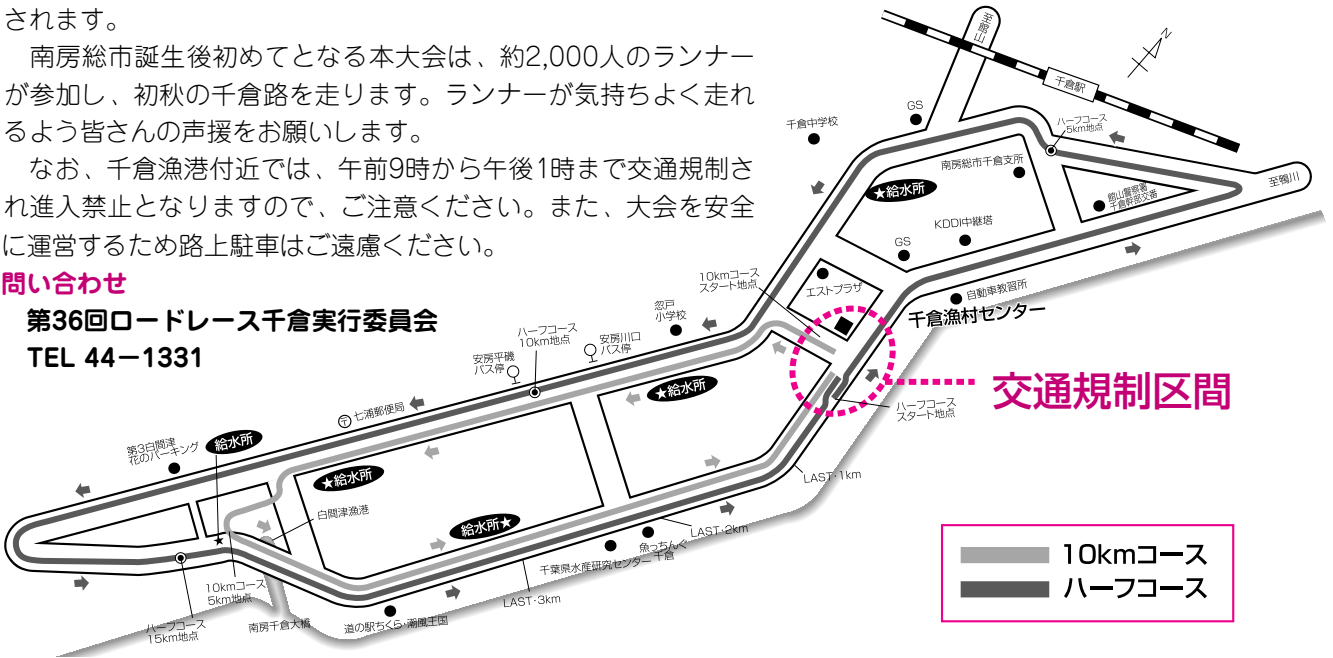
されます。

南房総市誕生後初めてとなる本大会は、約2,000人のランナーが参加し、初秋の千倉路を走ります。ランナーが気持ちよく走れるよう皆さんの声援をお願いします。

なお、千倉漁港付近では、午前9時から午後1時まで交通規制され進入禁止となりますので、ご注意ください。また、大会を安全に運営するため路上駐車はご遠慮ください。

問い合わせ
第36回ロードレース千倉実行委員会
TEL 44−1331

至館山
千倉駅
N
GS
千倉中学校
ハーフコース 5km地点
南房総市千倉支所
至鴨川
★給水所
館山警察署 千倉幹部交番
KDDI中継塔
GS
10kmコース スタート地点
エストプラザ
自動車教習所
忽戸小学校
千倉漁村センター
ハーフコース 10km地点
安房川口 バス停
安房平磯 バス停
★給水所
交通規制区間
七浦郵便局
ハーフコース スタート地点
第3白間津 花のパーキング
給水所
★給水所
LAST·1km
白間津漁港
給水所★
LAST·2km
魚っちんぐ
千葉県水産研究センター 千倉
10kmコース 5km地点
LAST·3km
ハーフコース 15km地点
南房千倉大橋
道の駅ちくら・潮風王国
10kmコース
ハーフコース